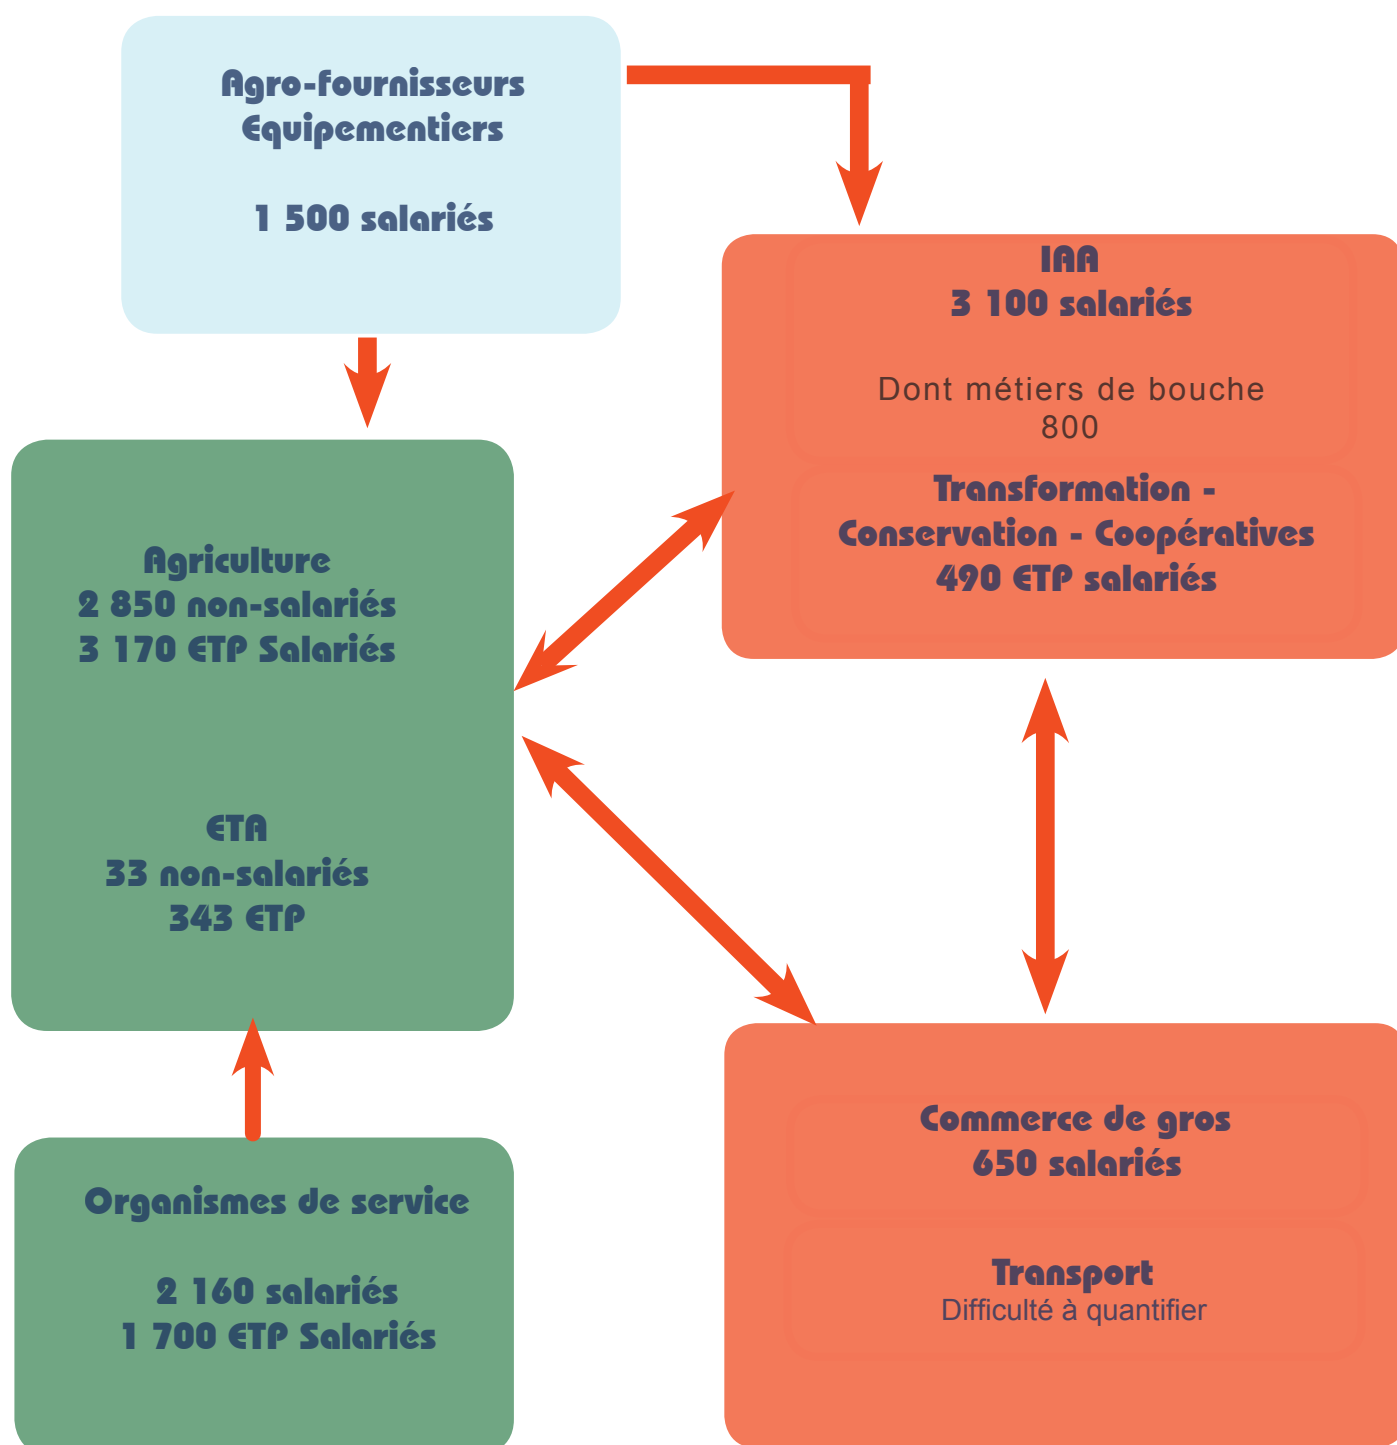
Agro-fournisseurs
Equipementiers

1 500 salariés

IAA
3 100 salariés

Dont métiers de bouche
800

Transformation - Conservation - Coopératives
490 ETP salariés

Agriculture
2 850 non-salariés
3 170 ETP Salariés

ETA
33 non-salariés
343 ETP

Organismes de service

2 160 salariés
1 700 ETP Salariés

Commerce de gros
650 salariés

Transport
Difficulté à quantifier